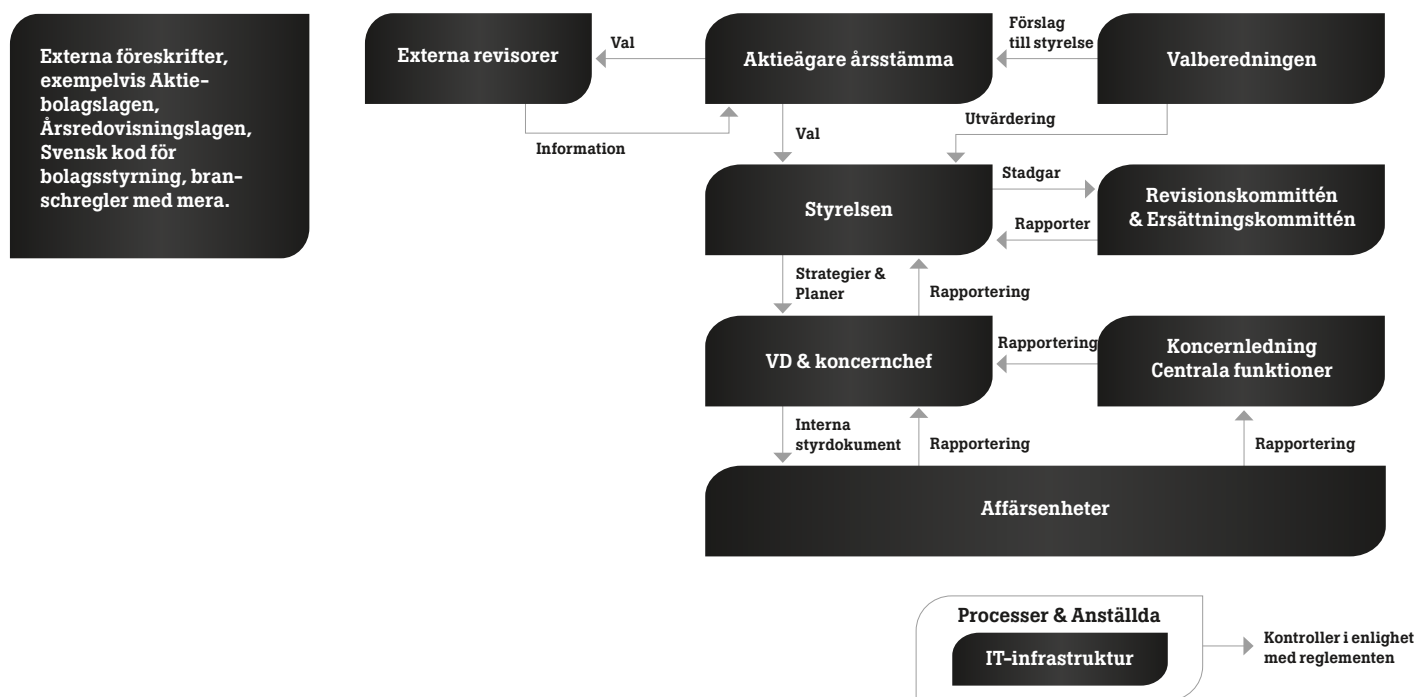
Externa föreskrifter, exempelvis Aktiebolagslagen, Årsredovisningslagen, Svensk kod för bolagsstyrning, branschregler med mera.

Externa revisorer

Val

Aktieägare årsstämma

Förslag till styrelse

Valberedningen

Information

Val

Utvärdering

Styrelsen

Stadgar

Rapporter

Revisionskommittén & Ersättningskommittén

Strategier & Planer

Rapportering

VD & koncernchef

Rapportering

Koncernledning Centrala funktioner

Interna styrdokument

Rapportering

Rapportering

Affärsenheter

Processer & Anställda

IT-infrastruktur

Kontroller i enlighet med reglementen